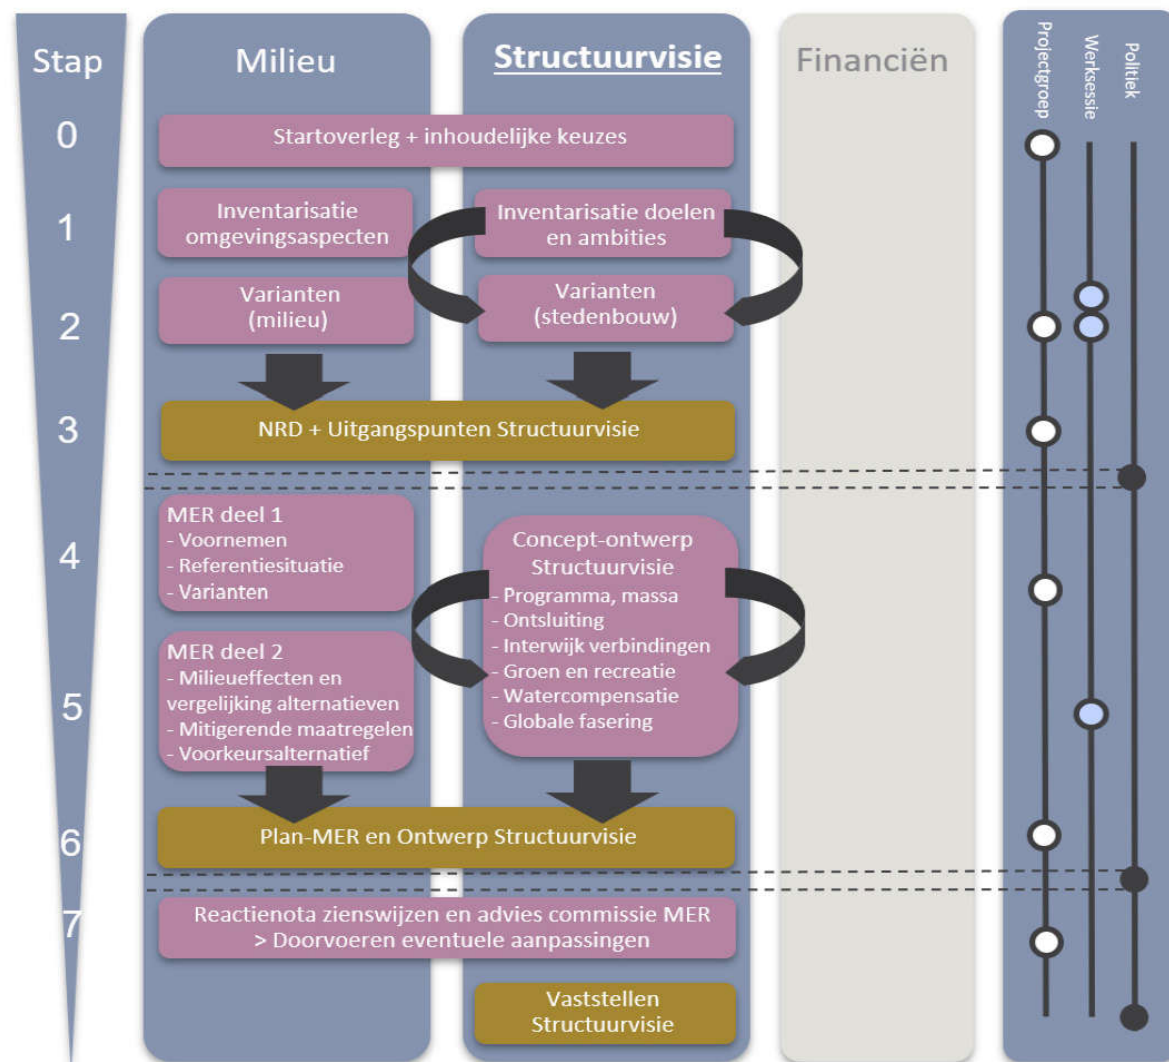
Stap

Milieu

Structuurvisie

Financiën

Projectgroep

Werksessie

Politiek

0

Startoverleg + inhoudelijke keuzes

1

Inventarisatie omgevingsaspecten

Inventarisatie doelen en ambities

2

Varianten (milieu)

Varianten (stedenbouw)

3

NRD + Uitgangspunten Structuurvisie

4

MER deel 1
- Voornemen
- Referentiesituatie
- Varianten

Concept-ontwerp Structuurvisie
- Programma, massa
- Ontsluiting
- Interwijk verbindingen
- Groen en recreatie
- Watercompensatie
- Globale fasering

5

MER deel 2
- Milieueffecten en vergelijking alternatieven
- Mitigerende maatregelen
- Voorkeursalternatief

6

Plan-MER en Ontwerp Structuurvisie

7

Reactienota zienswijzen en advies commissie MER
> Doorvoeren eventuele aanpassingen

Vaststellen Structuurvisie